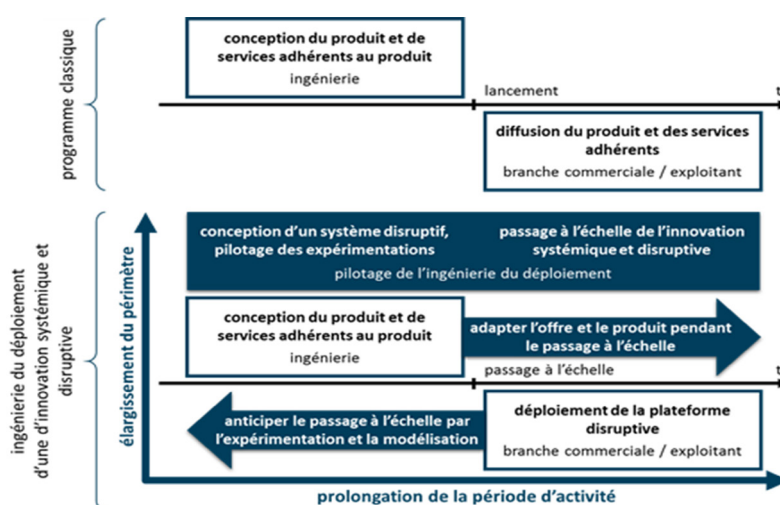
programme classique

conception du produit et de services adhérents au produit
ingénierie

lancement

t

diffusion du produit et des services adhérents
branche commerciale / exploitant

ingénierie du déploiement d'une innovation systémique et disruptive

élargissement du périmètre

conception d'un système disruptif, pilotage des expérimentations

passage à l'échelle de l'innovation systémique et disruptive

pilotage de l'ingénierie du déploiement

conception du produit et de services adhérents au produit
ingénierie

adapter l'offre et le produit pendant le passage à l'échelle

passage à l'échelle

t

anticiper le passage à l'échelle par l'expérimentation et la modélisation

déploiement de la plateforme disruptive
branche commerciale / exploitant

prolongation de la période d'activité